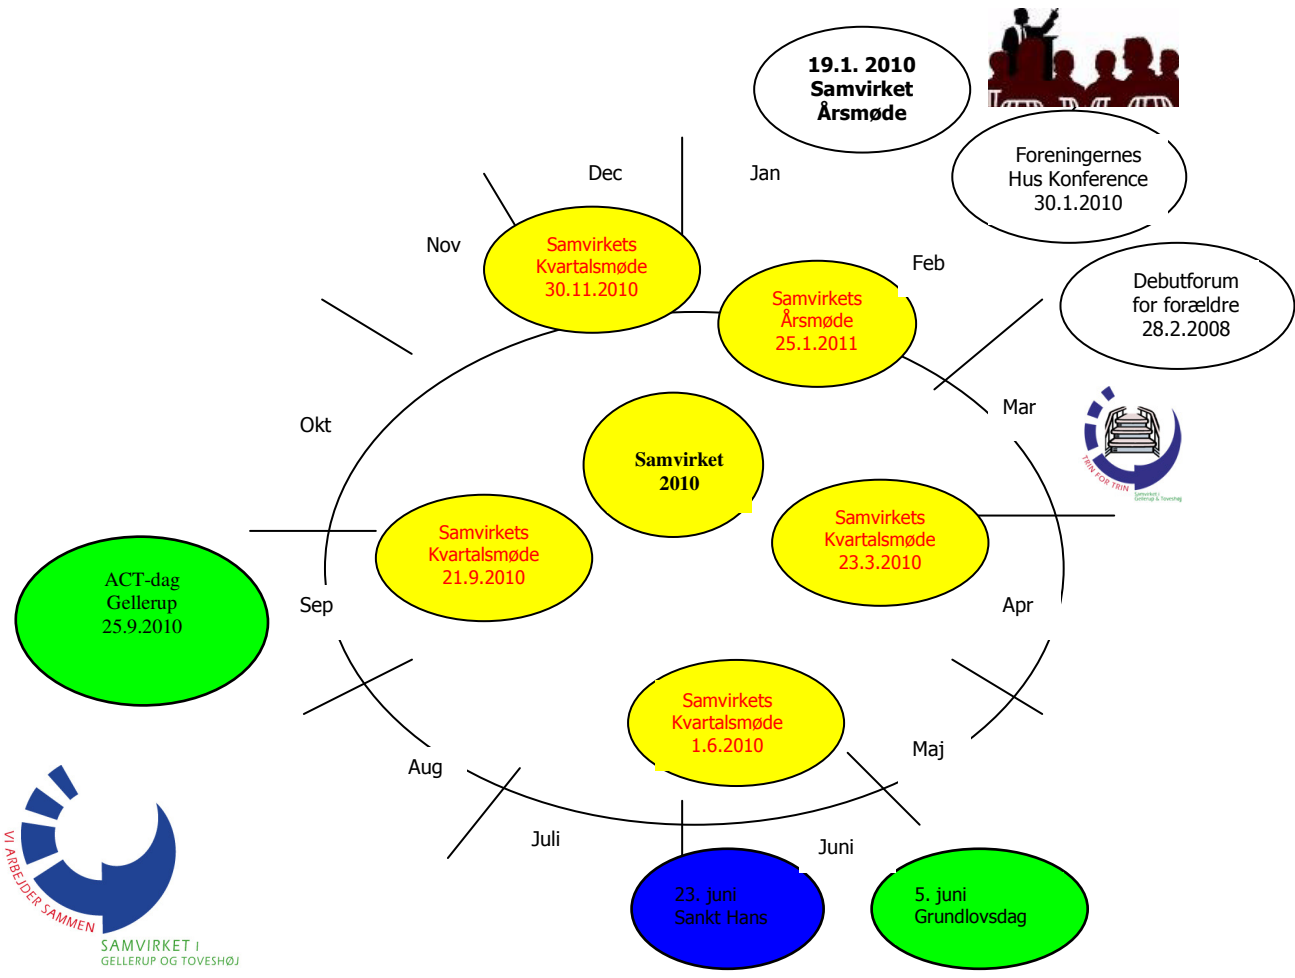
19.1. 2010
Samvirket
Årsmøde

Foreningernes
Hus Konference
30.1.2010

Debutforum
for forældre
28.2.2008

Dec

Jan

Nov

Samvirkets
Kvartalsmøde
30.11.2010

Feb

Samvirkets
Årsmøde
25.1.2011

Mar

Okt

Samvirket
2010

TRIN FOR TRIN

Samvirkets
Kvartalsmøde
21.9.2010

Samvirkets
Kvartalsmøde
23.3.2010

ACT-dag
Gellerup
25.9.2010

Sep

Apr

Samvirkets
Kvartalsmøde
1.6.2010

Maj

Aug

Juli

Juni

VI ARBEJDER SAMMEN

SAMVIRKET I
GELLERUP OG TOVESHØJ

23. juni
Sankt Hans

5. juni
Grundlovsdag